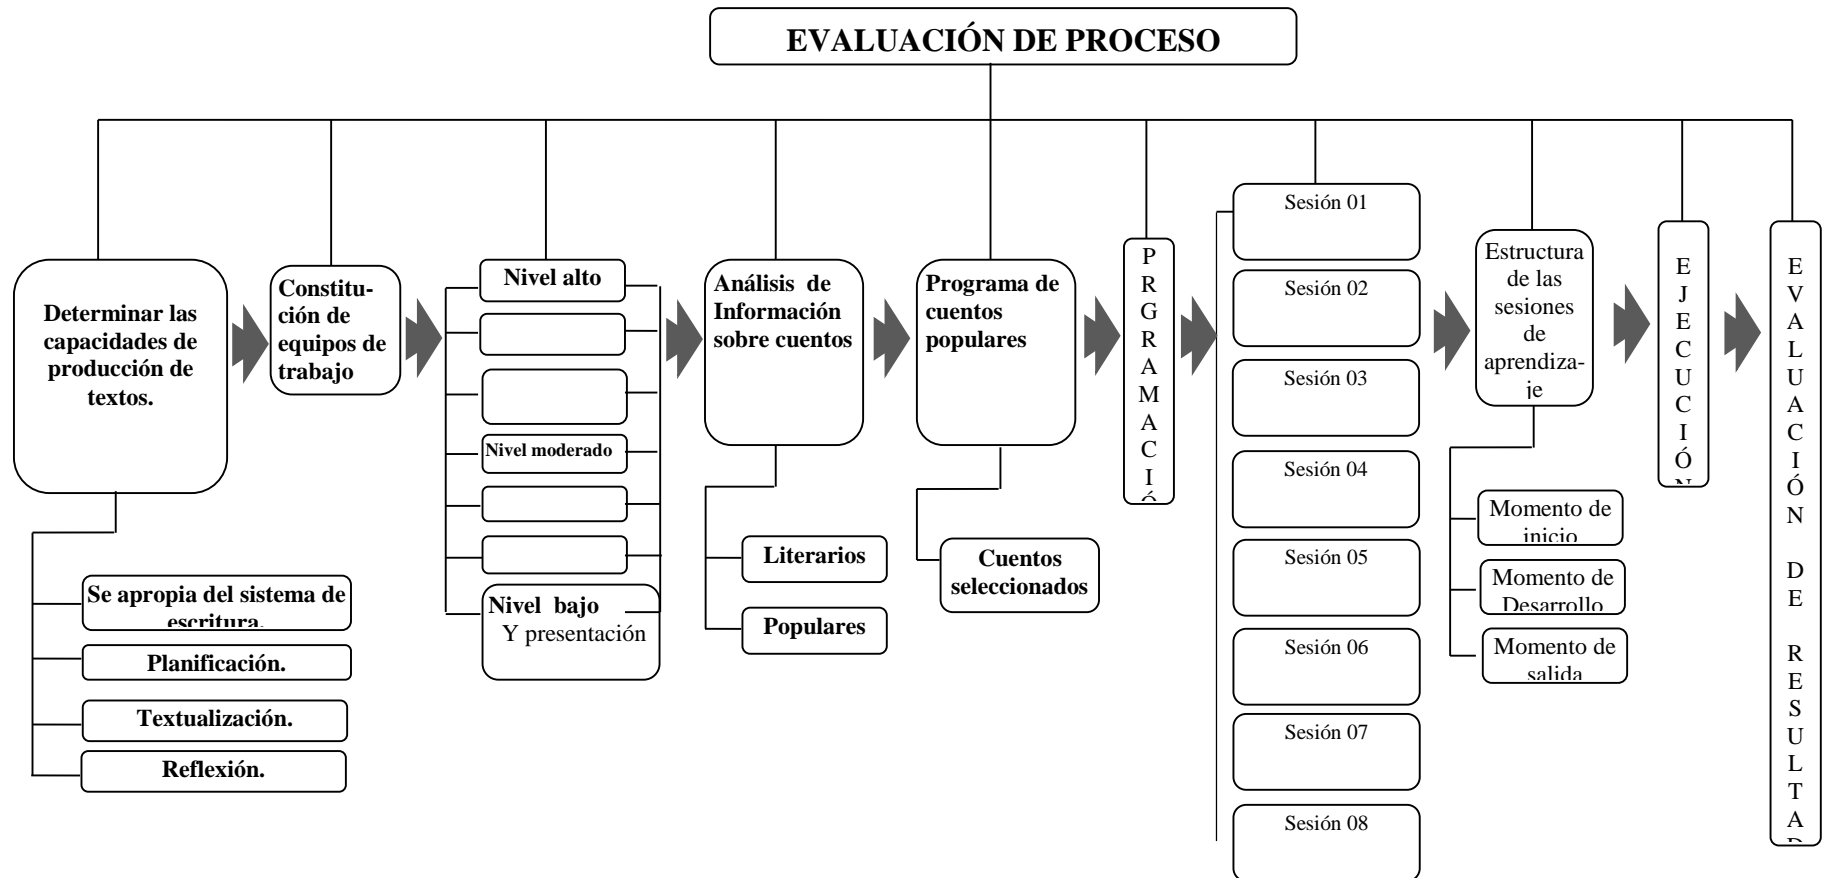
EVALUACIÓN DE PROCESO

Determinar las capacidades de producción de textos.

Se apropia del sistema de escritura.

Planificación.

Textualización.

Reflexión.

Constitución de equipos de trabajo

Nivel alto

Nivel moderado

Nivel bajo
Y presentación

Análisis de Información sobre cuentos

Literarios

Populares

Programa de cuentos populares

Cuentos seleccionados

P R G R A M A C I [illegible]

Sesión 01

Sesión 02

Sesión 03

Sesión 04

Sesión 05

Sesión 06

Sesión 07

Sesión 08

Estructura de las sesiones de aprendizaje

Momento de inicio

Momento de Desarrollo

Momento de salida

E J E C U C I Ó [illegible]

E V A L U A C I Ó N D E R E S U L T A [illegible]